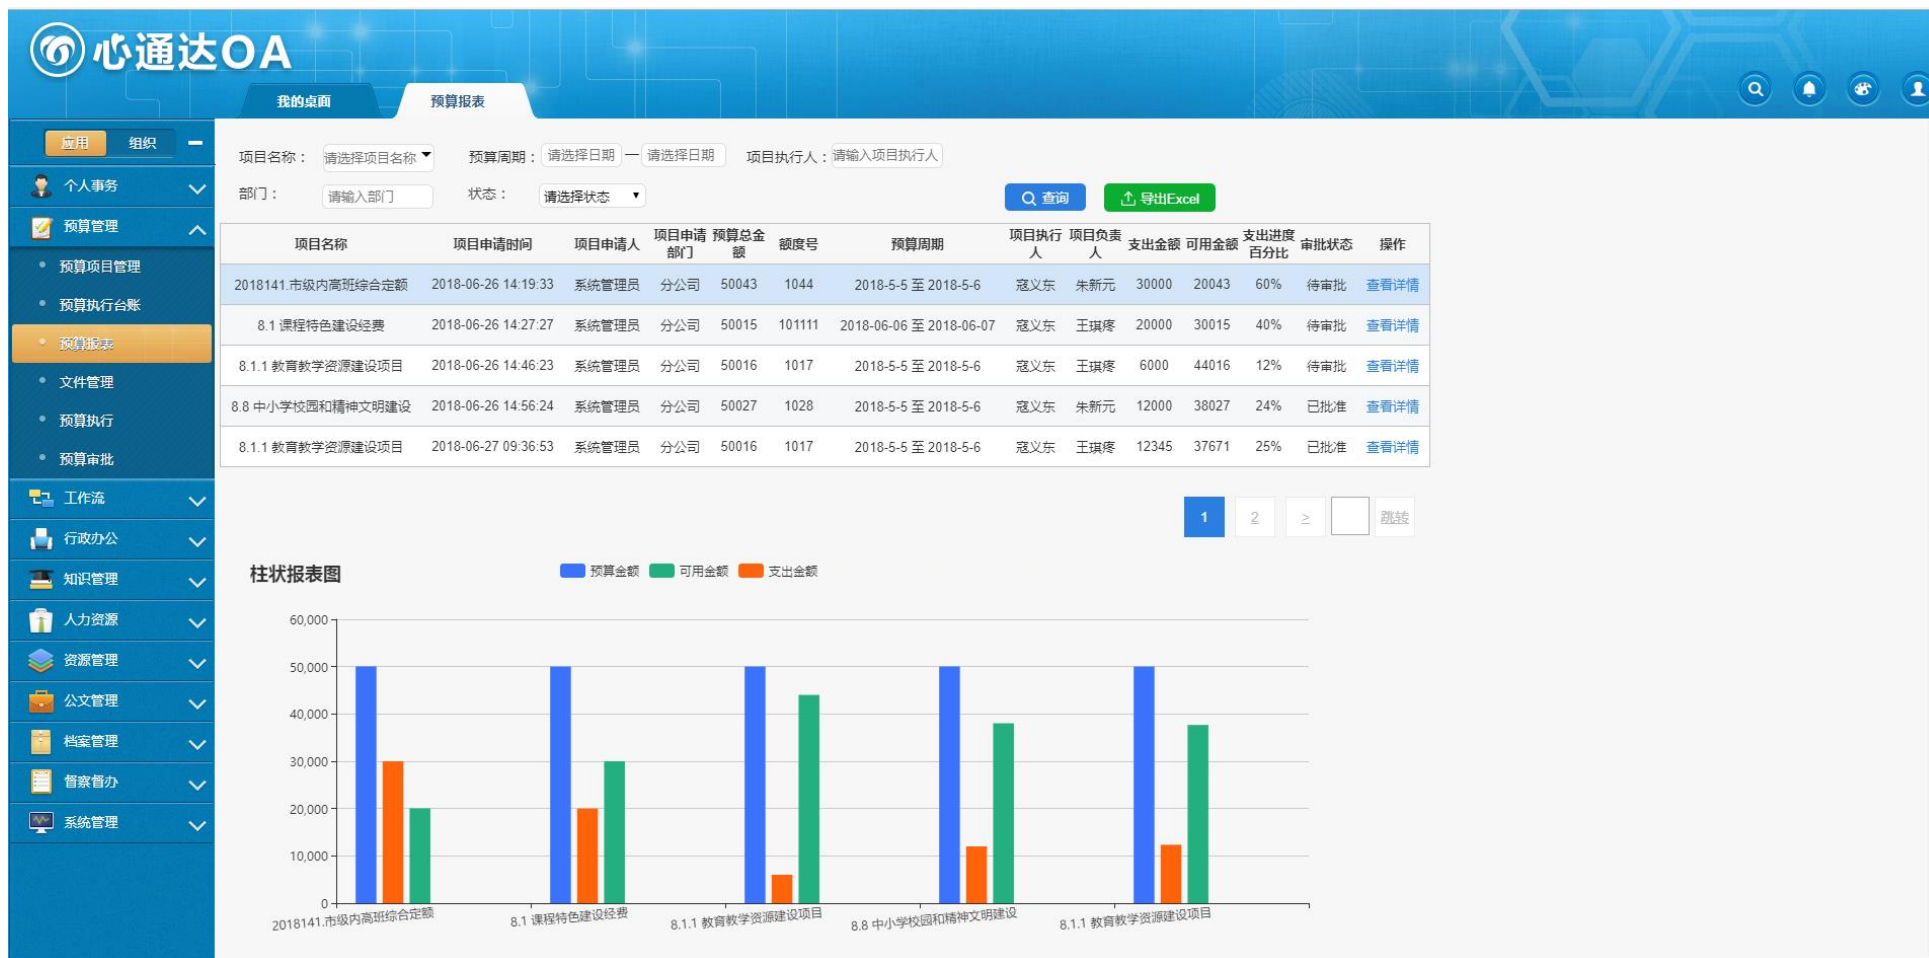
心通达OA

我的桌面 预算报表

应用 组织

个人事务
预算管理
预算项目管理
预算执行台账
预算报表
文件管理
预算执行
预算审批
工作流
行政办公
知识管理
人力资源
资源管理
公文管理
档案管理
督察督办
系统管理

项目名称： 请选择项目名称 预算周期： 请选择日期 — 请选择日期 项目执行人： 请输入项目执行人
部门： 请输入部门 状态： 请选择状态 查询 导出Excel

| 项目名称 | 项目申请时间 | 项目申请人 | 项目申请部门 | 预算总金额 | 额度号 | 预算周期 | 项目执行人 | 项目负责人 | 支出金额 | 可用金额 | 支出进度百分比 | 审批状态 | 操作 |
|---|---|---|---|---|---|---|---|---|---|---|---|---|---|
| 2018141.市级内高班综合定额 | 2018-06-26 14:19:33 | 系统管理员 | 分公司 | 50043 | 1044 | 2018-5-5 至 2018-5-6 | 寇义东 | 朱新元 | 30000 | 20043 | 60% | 待审批 | 查看详情 |
| 8.1 课程特色建设经费 | 2018-06-26 14:27:27 | 系统管理员 | 分公司 | 50015 | 101111 | 2018-06-06 至 2018-06-07 | 寇义东 | 王琪疼 | 20000 | 30015 | 40% | 待审批 | 查看详情 |
| 8.1.1 教育教学资源建设项目 | 2018-06-26 14:46:23 | 系统管理员 | 分公司 | 50016 | 1017 | 2018-5-5 至 2018-5-6 | 寇义东 | 王琪疼 | 6000 | 44016 | 12% | 待审批 | 查看详情 |
| 8.8 中小学校园和精神文明建设 | 2018-06-26 14:56:24 | 系统管理员 | 分公司 | 50027 | 1028 | 2018-5-5 至 2018-5-6 | 寇义东 | 朱新元 | 12000 | 38027 | 24% | 已批准 | 查看详情 |
| 8.1.1 教育教学资源建设项目 | 2018-06-27 09:36:53 | 系统管理员 | 分公司 | 50016 | 1017 | 2018-5-5 至 2018-5-6 | 寇义东 | 王琪疼 | 12345 | 37671 | 25% | 已批准 | 查看详情 |

1 2 > 跳转

柱状报表图
预算金额 可用金额 支出金额

60,000
50,000
40,000
30,000
20,000
10,000
0

2018141.市级内高班综合定额 8.1 课程特色建设经费 8.1.1 教育教学资源建设项目 8.8 中小学校园和精神文明建设 8.1.1 教育教学资源建设项目